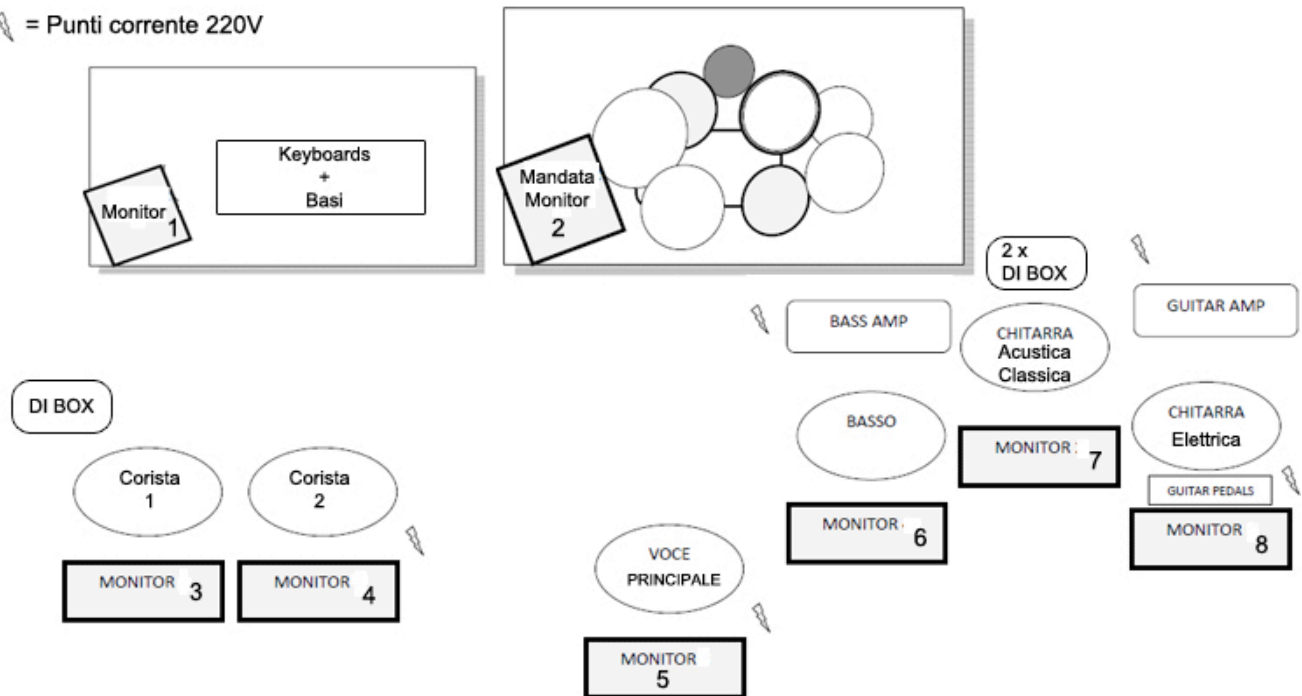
= Punti corrente 220V

Monitor 1

Keyboards + Basi

Mandata Monitor 2

2 x DI BOX

BASS AMP

CHITARRA Acustica Classica

GUITAR AMP

DI BOX

BASSO

MONITOR 7

CHITARRA Elettrica

Corista 1

Corista 2

MONITOR 6

GUITAR PEDALS

MONITOR 8

MONITOR 3

MONITOR 4

VOCE PRINCIPALE

MONITOR 5